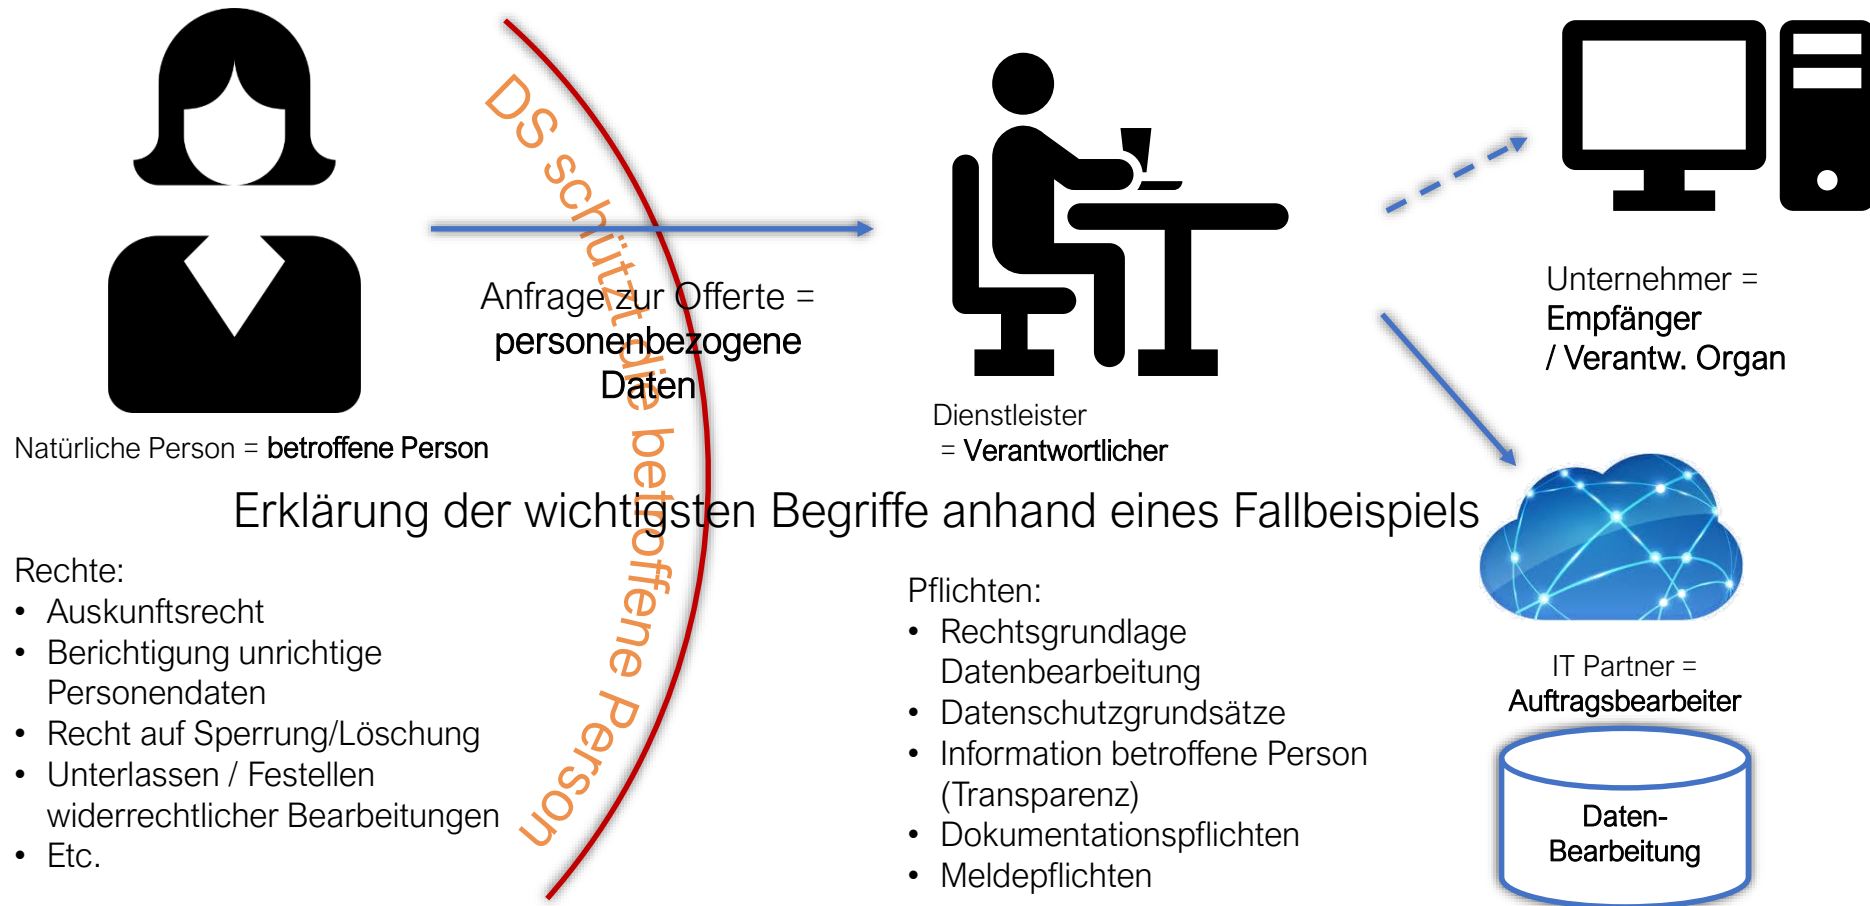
DS schützt die betroffene Person

Anfrage zur Offerte = personenbezogene Daten

Natürliche Person = betroffene Person

Dienstleister = Verantwortlicher

Unternehmer = Empfänger / Verantw. Organ

Erklärung der wichtigsten Begriffe anhand eines Fallbeispiels

Rechte:
- Auskunftsrecht
- Berichtigung unrichtige Personendaten
- Recht auf Sperrung/Löschung
- Unterlassen / Festellen widerrechtlicher Bearbeitungen
- Etc.

Pflichten:
- Rechtsgrundlage Datenbearbeitung
- Datenschutzgrundsätze
- Information betroffene Person (Transparenz)
- Dokumentationspflichten
- Meldepflichten

IT Partner = Auftragsbearbeiter

Daten-Bearbeitung